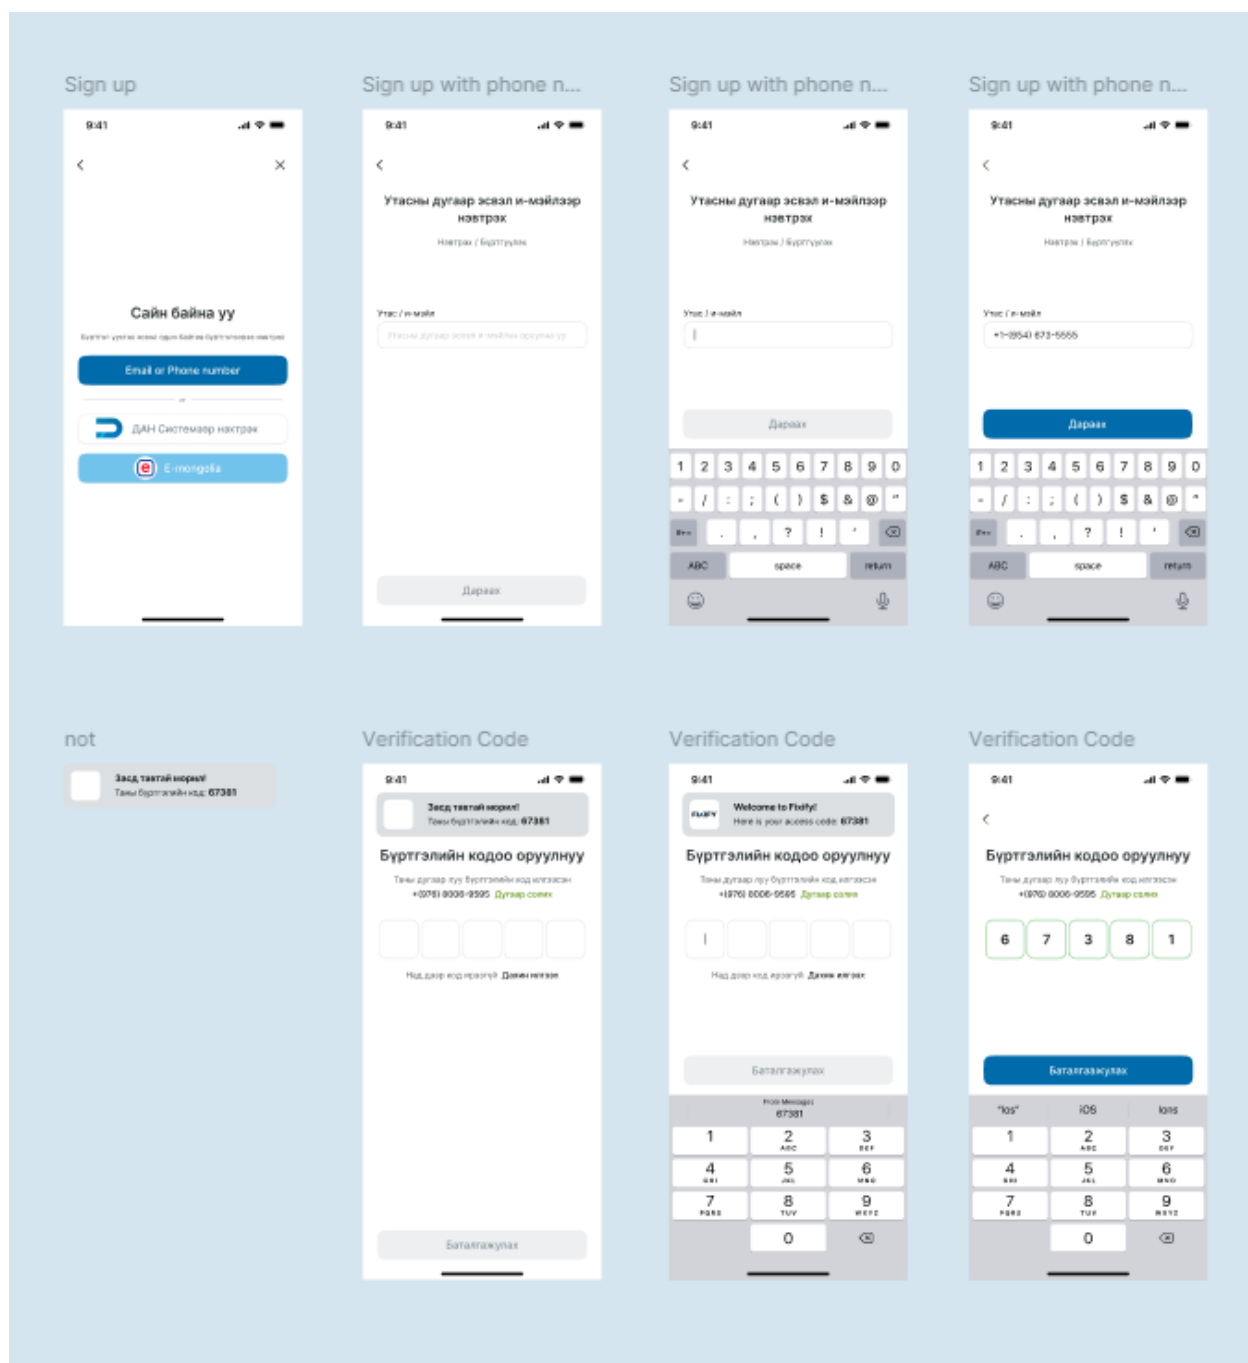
Sign up

9:41

Сайн байна уу

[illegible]

Email or Phone number

or

ДАН Системээр нэвтрэх

E-mongolia

Sign up with phone n...

9:41

Утасны дугаар эсвэл и-мэйлээр нэвтрэх

Нэвтрэх / Бүртгүүлэх

Утас / и-мэйл

Утасны дугаар эсвэл и-мэйлээ оруулна уу

Дараах

Sign up with phone n...

9:41

Утасны дугаар эсвэл и-мэйлээр нэвтрэх

Нэвтрэх / Бүртгүүлэх

Утас / и-мэйл

Дараах

1 2 3 4 5 6 7 8 9 0
- / : ; ( ) $ & @ "
#+= . , ? ! '
ABC space return

Sign up with phone n...

9:41

Утасны дугаар эсвэл и-мэйлээр нэвтрэх

Нэвтрэх / Бүртгүүлэх

Утас / и-мэйл

+1-(954) 673-5555

Дараах

1 2 3 4 5 6 7 8 9 0
- / : ; ( ) $ & @ "
#+= . , ? ! '
ABC space return

not

Засд тавтай морил!
Таны бүртгэлийн код: 67381

Verification Code

9:41

Засд тавтай морил!
Таны бүртгэлийн код: 67381

Бүртгэлийн кодоо оруулнуу

Таны дугаар руу бүртгэлийн код илгээсэн
+(976) 8006-9595 Дугаар солих

Над дахин код ирээгүй. Дахин илгээх

Баталгаажулах

Verification Code

9:41

Welcome to Fixify!
Here is your access code: 67381

Бүртгэлийн кодоо оруулнуу

Таны дугаар руу бүртгэлийн код илгээсэн
+(976) 8006-9595 Дугаар солих

Над дахин код ирээгүй. Дахин илгээх

Баталгаажулах

From Messages
67381

1
2 ABC
3 DEF
4 GHI
5 JKL
6 MNO
7 PQRS
8 TUV
9 WXYZ
0

Verification Code

9:41

Бүртгэлийн кодоо оруулнуу

Таны дугаар руу бүртгэлийн код илгээсэн
+(976) 8006-9595 Дугаар солих

6 7 3 8 1

Баталгаажулах

"Ios" iOS Ions

1
2 ABC
3 DEF
4 GHI
5 JKL
6 MNO
7 PQRS
8 TUV
9 WXYZ
0